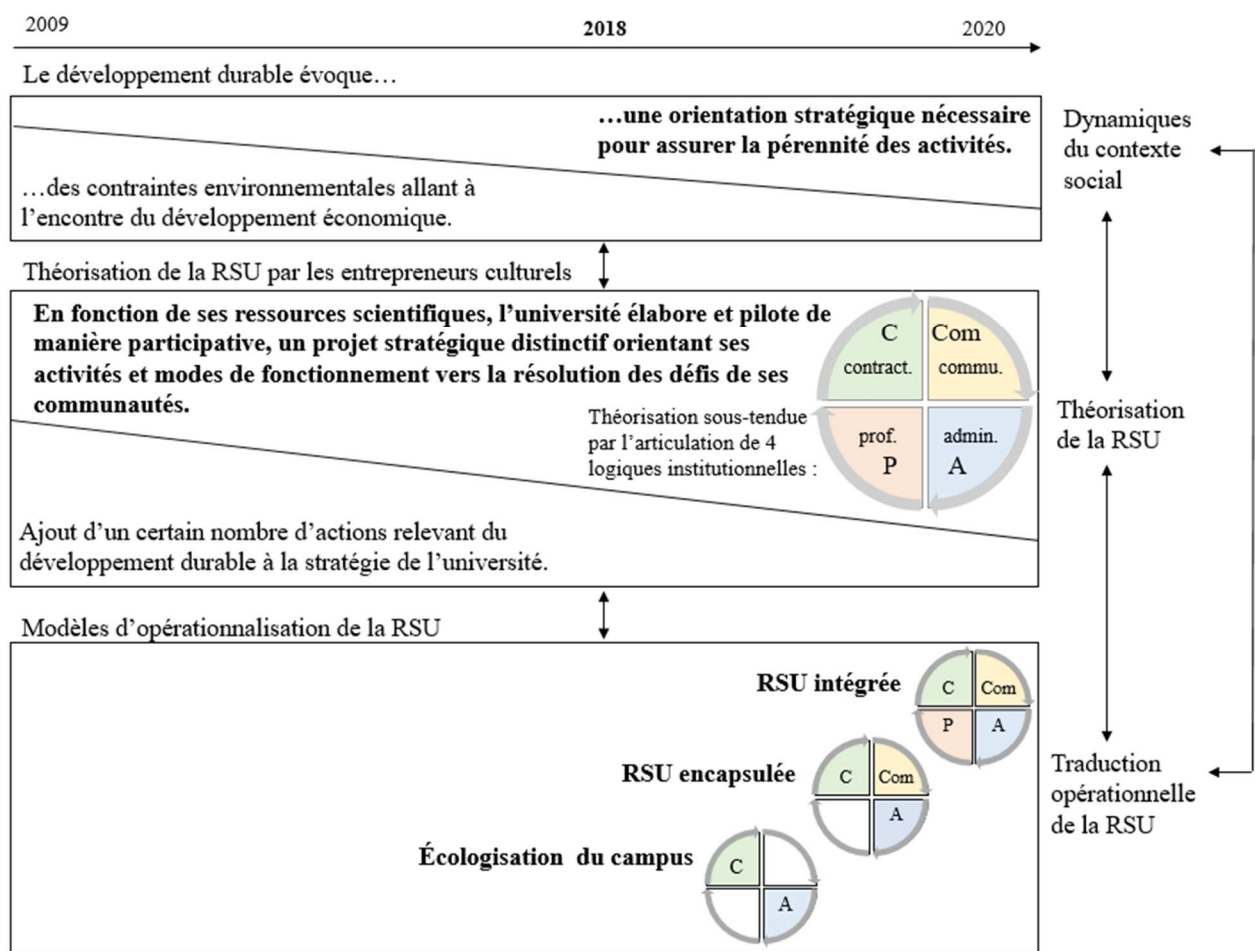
2009 **2018** 2020

Le développement durable évoque…

**…une orientation stratégique nécessaire pour assurer la pérennité des activités.**

…des contraintes environnementales allant à l'encontre du développement économique.

Dynamiques du contexte social

Théorisation de la RSU par les entrepreneurs culturels

**En fonction de ses ressources scientifiques, l'université élabore et pilote de manière participative, un projet stratégique distinctif orientant ses activités et modes de fonctionnement vers la résolution des défis de ses communautés.**

Théorisation sous-tendue par l'articulation de 4 logiques institutionnelles :

C contract. Com commu. prof. P admin. A

Ajout d'un certain nombre d'actions relevant du développement durable à la stratégie de l'université.

Théorisation de la RSU

Modèles d'opérationnalisation de la RSU

**RSU intégrée** C Com P A

**RSU encapsulée** C Com A

**Écologisation du campus** C A

Traduction opérationnelle de la RSU